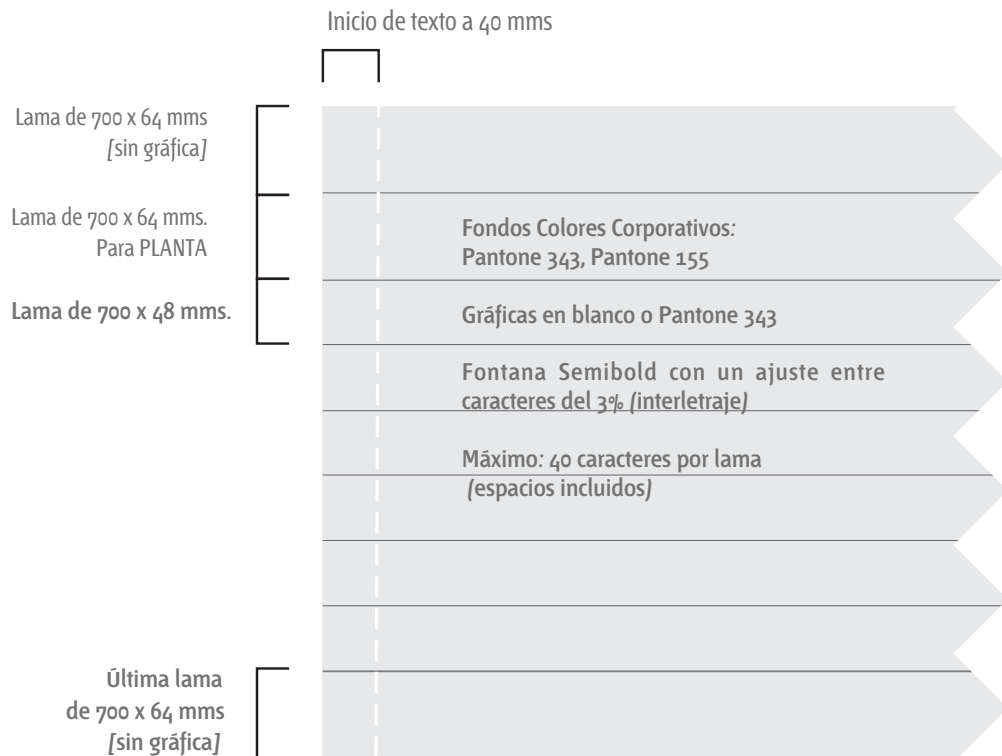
Inicio de texto a 40 mms

Lama de 700 x 64 mms [sin gráfica]

Lama de 700 x 64 mms. Para PLANTA

Lama de 700 x 48 mms.

Fondos Colores Corporativos: Pantone 343, Pantone 155

Gráficas en blanco o Pantone 343

Fontana Semibold con un ajuste entre caracteres del 3% (interletraje)

Máximo: 40 caracteres por lama (espacios incluidos)

Última lama de 700 x 64 mms [sin gráfica]